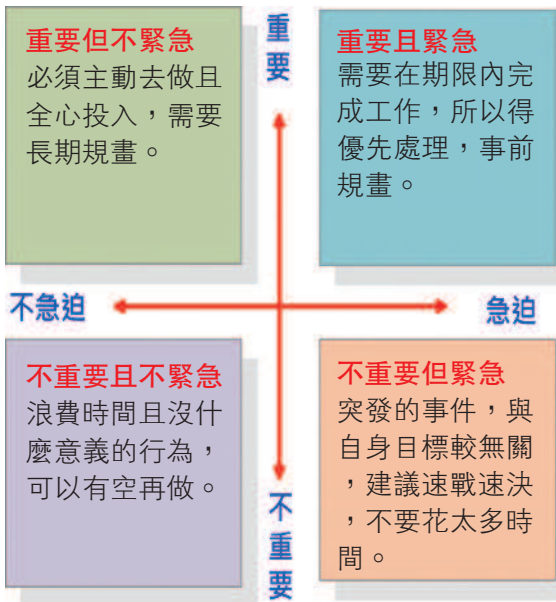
重要但不緊急
必須主動去做且全心投入，需要長期規畫。

重要

重要且緊急
需要在期限內完成工作，所以得優先處理，事前規畫。

不急迫

急迫

不重要且不緊急
浪費時間且沒什麼意義的行為，可以有空再做。

不重要

不重要但緊急
突發的事件，與自身目標較無關，建議速戰速決，不要花太多時間。